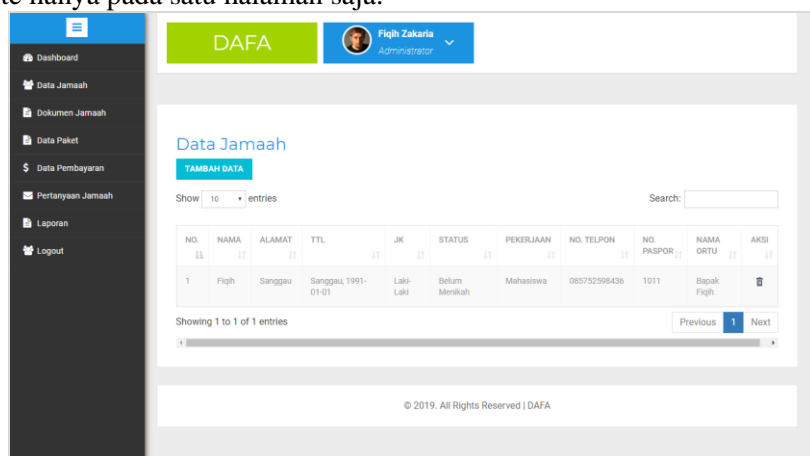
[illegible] hanya pada satu halaman saja.

Dashboard
Data Jamaah
Dokumen Jamaah
Data Paket
Data Pembayaran
Pertanyaan Jamaah
Laporan
Logout

DAFA

Fiqih Zakaria
Administrator

Data Jamaah

TAMBAH DATA

Show 10 entries

Search:

| NO. | NAMA | ALAMAT | TTL | JK | STATUS | PEKERJAAN | NO. TELPON | NO. PASPOR | NAMA ORTU | AKSI |
|---|---|---|---|---|---|---|---|---|---|---|
| 1 | Fiqih | Sanggau | Sanggau, 1991-01-01 | Laki-Laki | Belum Menikah | Mahasiswa | 085752598436 | 1011 | Bapak Fiqih | |

Showing 1 to 1 of 1 entries

Previous 1 Next

© 2019. All Rights Reserved | DAFA